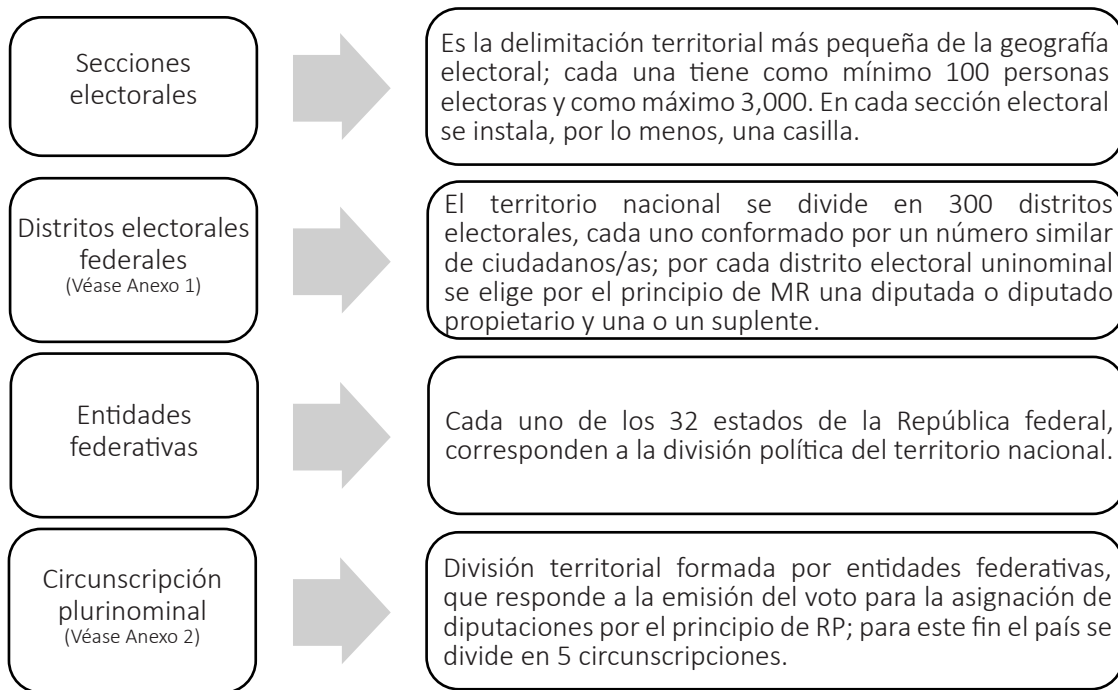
Secciones electorales

Es la delimitación territorial más pequeña de la geografía electoral; cada una tiene como mínimo 100 personas electoras y como máximo 3,000. En cada sección electoral se instala, por lo menos, una casilla.

Distritos electorales federales
(Véase Anexo 1)

El territorio nacional se divide en 300 distritos electorales, cada uno conformado por un número similar de ciudadanos/as; por cada distrito electoral uninominal se elige por el principio de MR una diputada o diputado propietario y una o un suplente.

Entidades federativas

Cada uno de los 32 estados de la República federal, corresponden a la división política del territorio nacional.

Circunscripción plurinominal
(Véase Anexo 2)

División territorial formada por entidades federativas, que responde a la emisión del voto para la asignación de diputaciones por el principio de RP; para este fin el país se divide en 5 circunscripciones.